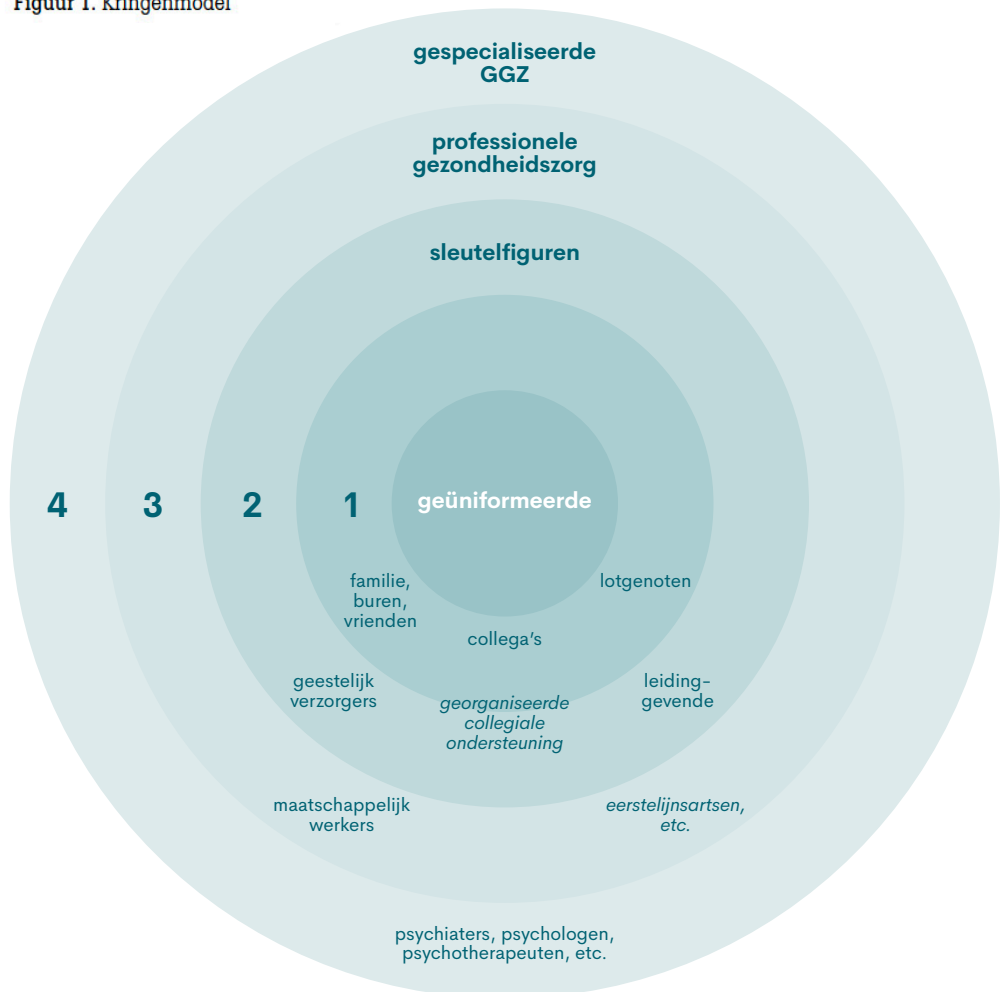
Figuur 1. Kringenmodel

gespecialiseerde GGZ

professionele gezondheidszorg

sleutelfiguren

4

3

2

1

geüniformeerde

familie, buren, vrienden

lotgenoten

collega's

geestelijk verzorgers

leiding-gevende

georganiseerde collegiale ondersteuning

maatschappelijk werkers

eerstelijnsartsen, etc.

psychiaters, psychologen, psychotherapeuten, etc.